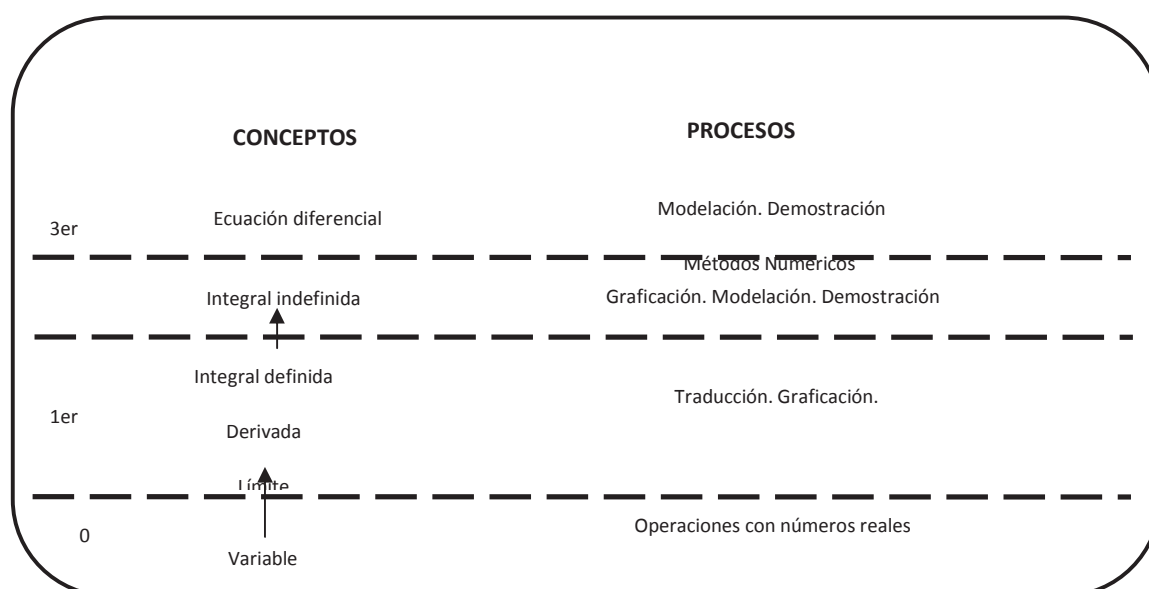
CONCEPTOS

PROCESOS

3er

Ecuación diferencial

Modelación. Demostración

Métodos Numéricos

Integral indefinida

Graficación. Modelación. Demostración

Integral definida

Traducción. Graficación.

1er

Derivada

Límite

0

Operaciones con números reales

Variable